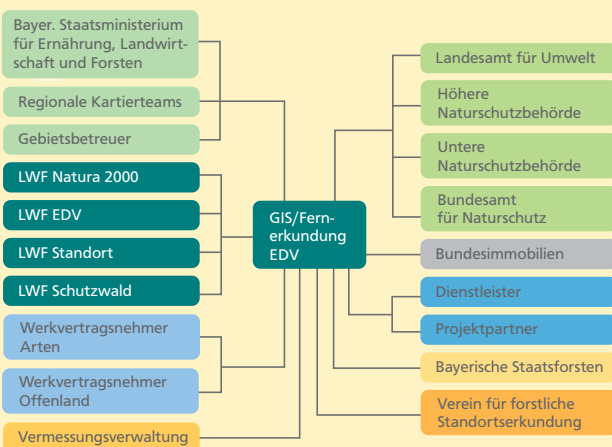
Bayer. Staatsministerium für Ernährung, Landwirtschaft und Forsten

Regionale Kartierteams

Gebietsbetreuer

LWF Natura 2000

LWF EDV

LWF Standort

LWF Schutzwald

Werkvertragsnehmer Arten

Werkvertragsnehmer Offenland

Vermessungsverwaltung

GIS/Fernerkundung EDV

Landesamt für Umwelt

Höhere Naturschutzbehörde

Untere Naturschutzbehörde

Bundesamt für Naturschutz

Bundesimmobilien

Dienstleister

Projektpartner

Bayerische Staatsforsten

Verein für forstliche Standortserkundung